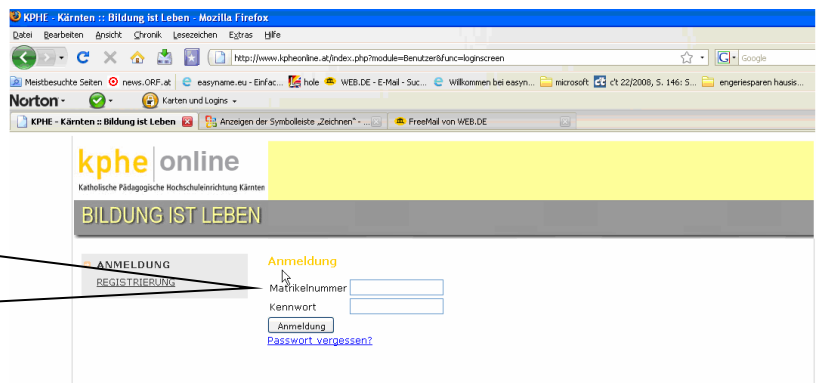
KPHE - Kärnten :: Bildung ist Leben - Mozilla Firefox

Datei Bearbeiten Ansicht Chronik Lesezeichen Extras Hilfe

http://www.kpheonline.at/index.php?module=Benutzer&func=loginscreen

Google

Meistbesuchte Seiten news.ORF.at easyname.eu - Einfac... hole WEB.DE - E-Mail - Suc... Willkommen bei easyn... microsoft c't 22/2008, S. 146: S... engeriesparen hausis...

Norton Karten und Logins

KPHE - Kärnten :: Bildung ist Leben Anzeigen der Symbolleiste „Zeichnen" - ... FreeMail von WEB.DE

kphe | online
Katholische Pädagogische Hochschuleinrichtung Kärnten

BILDUNG IST LEBEN

ANMELDUNG
REGISTRIERUNG

Anmeldung
Matrikelnummer
Kennwort
Anmeldung
Passwort vergessen?